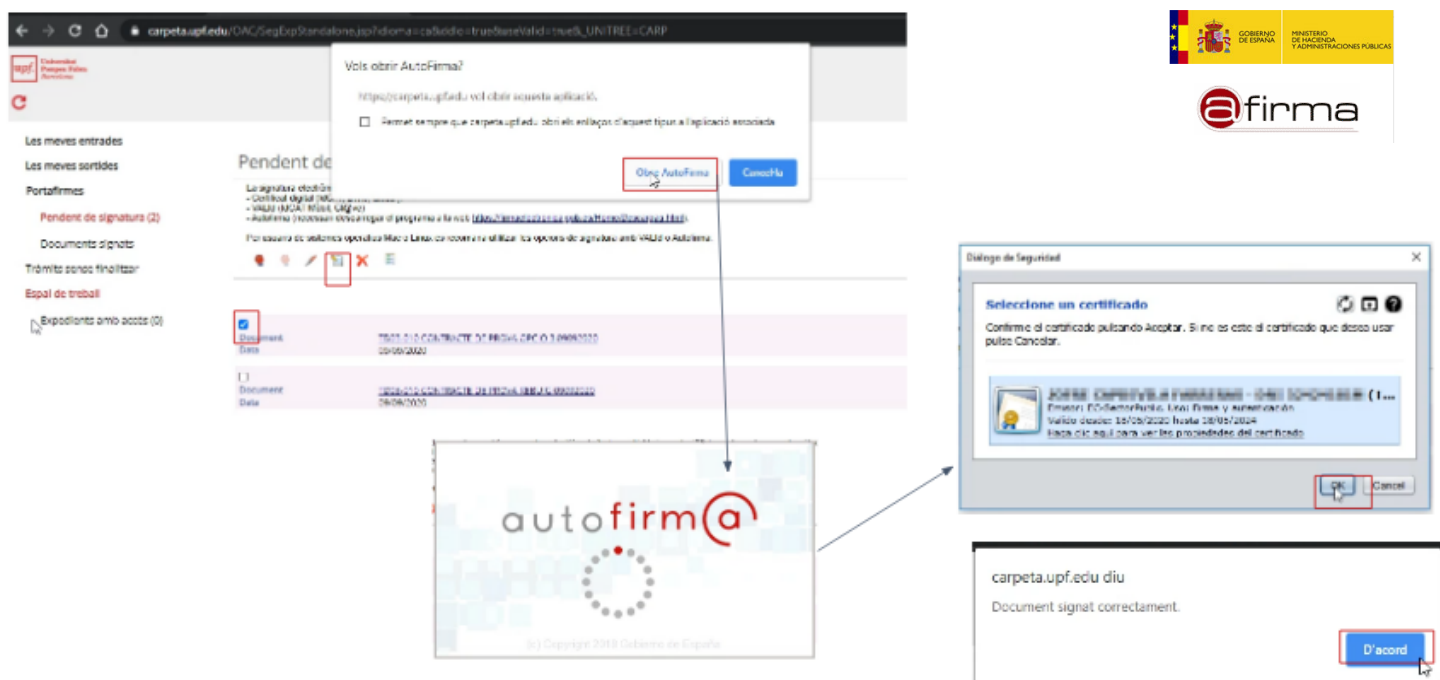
carpeta.upf.edu/OAC/SegExpStandalone.jsp?idioma=ca&odio=true&baseValid=true&_UNITREE=CARP

upf Universitat Pompeu Fabra Barcelona

Les meves entrades
Les meves sortides
Portafirmes
Pendent de signatura (2)
Documents signats
Tràmits sense finalitzar
Espai de treball
Expedients amb accés (0)

Pendent de

La signatura electrò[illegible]
- Certificat digital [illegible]
- VALID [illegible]
- Autofirma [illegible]

Per usuaris de sistema operatiu Mac o Linux, es recomana utilitzar les opcions de signatura amb VALID o Autofirma.

Document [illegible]
Data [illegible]

Document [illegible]
Data 29/06/2020

Vols obrir AutoFirma?
https://carpeta.upf.edu vol obrir aquesta aplicació.
Permet sempre que carpeta.upf.edu obri els enllaços d'aquest tipus a l'aplicació associada
Obre AutoFirma
Cancel·la

GOBIERNO DE ESPAÑA MINISTERIO DE HACIENDA Y ADMINISTRACIONES PÚBLICAS
@firma

Diálogo de Seguridad
Seleccione un certificado
Confirme el certificado pulsando Aceptar. Si no es este el certificado que desea usar pulse Cancelar.
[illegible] (1...
Emisor: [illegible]
Válido desde: 16/05/2020 hasta 16/05/2024
Haga clic aquí para ver las propiedades del certificado
OK
Cancel

autofirm@
(c) Copyright 2018 Gobierno de España

carpeta.upf.edu diu
Document signat correctament.
D'acord